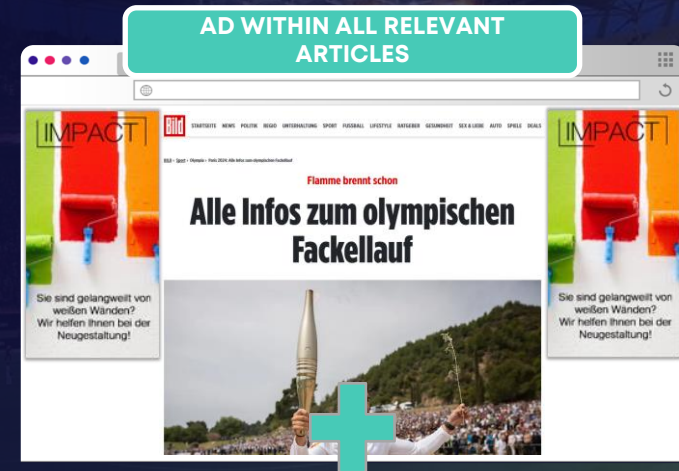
AD WITHIN ALL RELEVANT ARTICLES

IMPACT

Sie sind gelangweilt von weißen Wänden? Wir helfen Ihnen bei der Neugestaltung!

Bild STARTSEITE NEWS POLITIK REGIO UNTERHALTUNG SPORT FUSSBALL LIFESTYLE RATGEBER GESUNDHEIT SEX & LIEBE AUTO SPIELE DEALS

BILD › Sport › Olympia › Paris 2024: Alle Infos zum olympischen Fackellauf

Flamme brennt schon

Alle Infos zum olympischen Fackellauf

IMPACT

Sie sind gelangweilt von weißen Wänden? Wir helfen Ihnen bei der Neugestaltung!